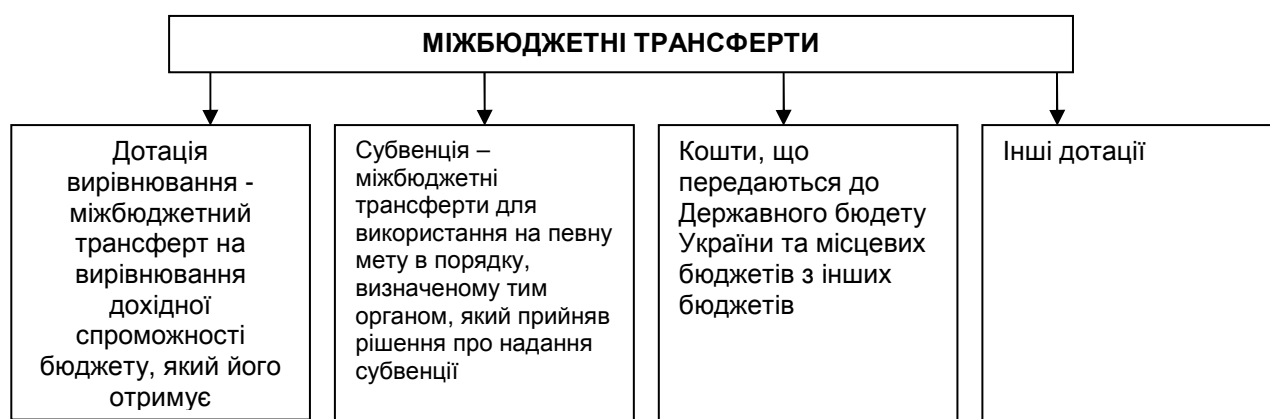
МІЖБЮДЖЕТНІ ТРАНСФЕРТИ

Дотація вирівнювання - міжбюджетний трансферт на вирівнювання дохідної спроможності бюджету, який його отримує

Субвенція – міжбюджетні трансферти для використання на певну мету в порядку, визначеному тим органом, який прийняв рішення про надання субвенції

Кошти, що передаються до Державного бюдету України та місцевих бюджетів з інших бюджетів

Інші дотації